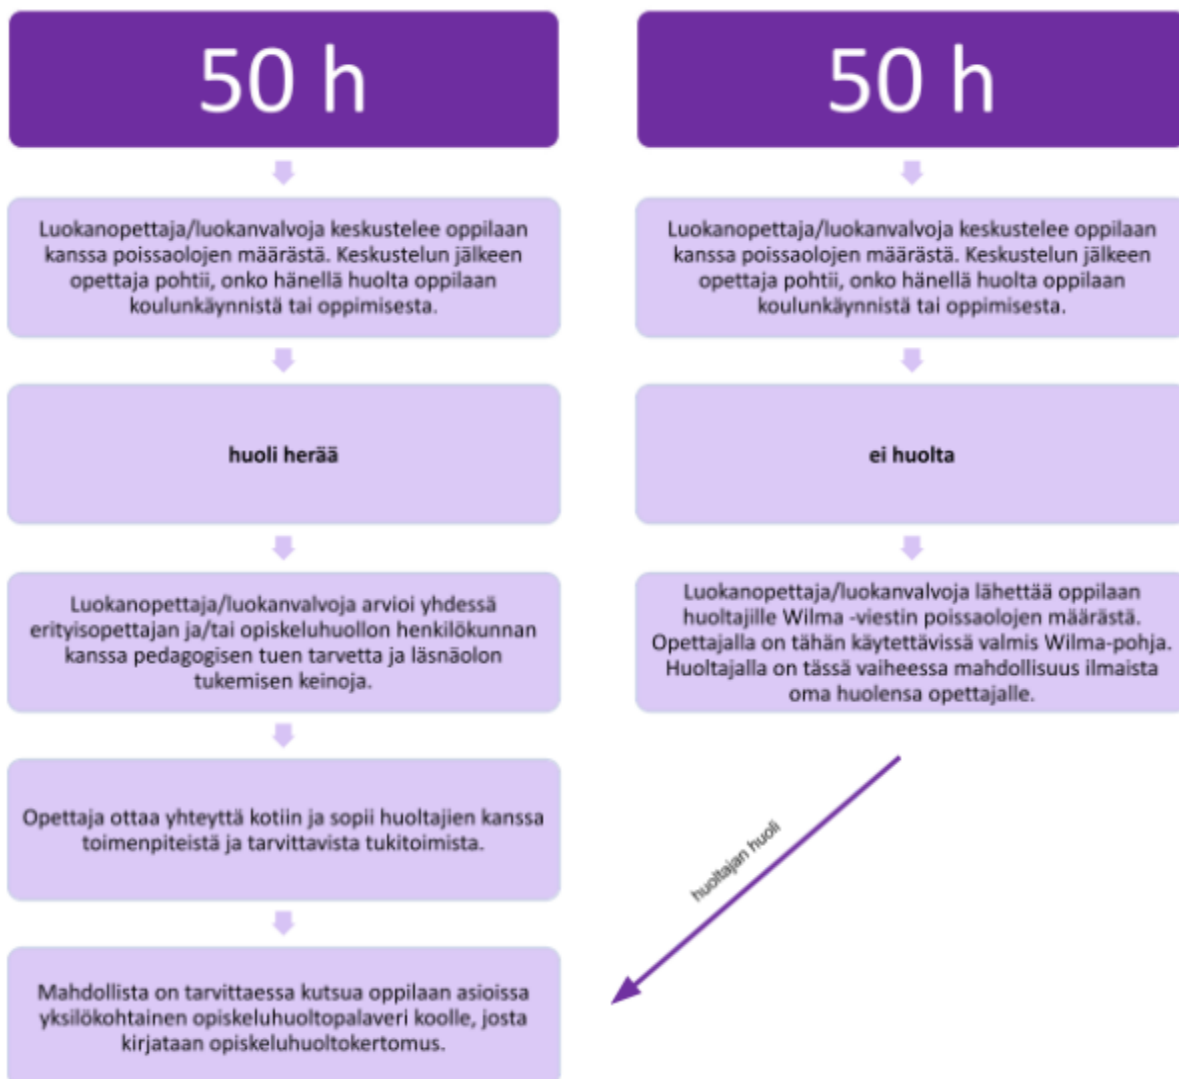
50 h

Luokanopettaja/luokanvalvoja keskustelee oppilaan kanssa poissaolojen määrästä. Keskustelun jälkeen opettaja pohtii, onko hänellä huolta oppilaan koulunkäynnistä tai oppimisesta.

huoli herää

Luokanopettaja/luokanvalvoja arvioi yhdessä erityisopettajan ja/tai opiskeluhuollon henkilökunnan kanssa pedagogisen tuen tarvetta ja läsnäolon tukemisen keinoja.

Opettaja ottaa yhteyttä kotiin ja sopii huoltajien kanssa toimenpiteistä ja tarvittavista tukitoimista.

Mahdollista on tarvittaessa kutsua oppilaan asioissa yksilökohtainen opiskeluhuoltopalaveri koolle, josta kirjataan opiskeluhuoltokertomus.

50 h

Luokanopettaja/luokanvalvoja keskustelee oppilaan kanssa poissaolojen määrästä. Keskustelun jälkeen opettaja pohtii, onko hänellä huolta oppilaan koulunkäynnistä tai oppimisesta.

ei huolta

Luokanopettaja/luokanvalvoja lähettää oppilaan huoltajille Wilma -viestin poissaolojen määrästä. Opettajalla on tähän käytettävissä valmis Wilma-pohja. Huoltajalla on tässä vaiheessa mahdollisuus ilmaista oma huolensa opettajalle.

huoltajan huoli